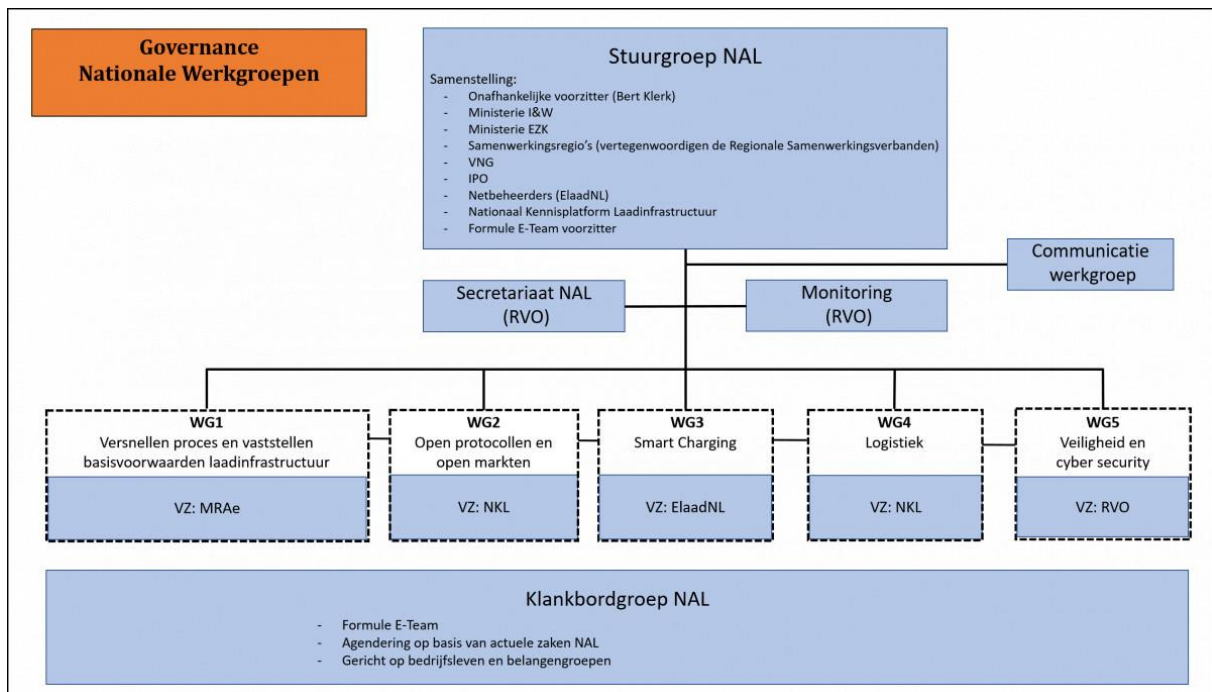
Governance
Nationale Werkgroepen

Stuurgroep NAL

Samenstelling:
- Onafhankelijke voorzitter (Bert Klerk)
- Ministerie I&W
- Ministerie EZK
- Samenwerkingsregio's (vertegenwoordigen de Regionale Samenwerkingsverbanden)
- VNG
- IPO
- Netbeheerders (ElaadNL)
- Nationaal Kennisplatform Laadinfrastructuur
- Formule E-Team voorzitter

Communicatie werkgroep

Secretariaat NAL (RVO)

Monitoring (RVO)

WG1
Versnellen proces en vaststellen basisvoorwaarden laadinfrastructuur
VZ: MRAe

WG2
Open protocollen en open markten
VZ: NKL

WG3
Smart Charging
VZ: ElaadNL

WG4
Logistiek
VZ: NKL

WG5
Veiligheid en cyber security
VZ: RVO

Klankbordgroep NAL
- Formule E-Team
- Agendering op basis van actuele zaken NAL
- Gericht op bedrijfsleven en belangengroepen